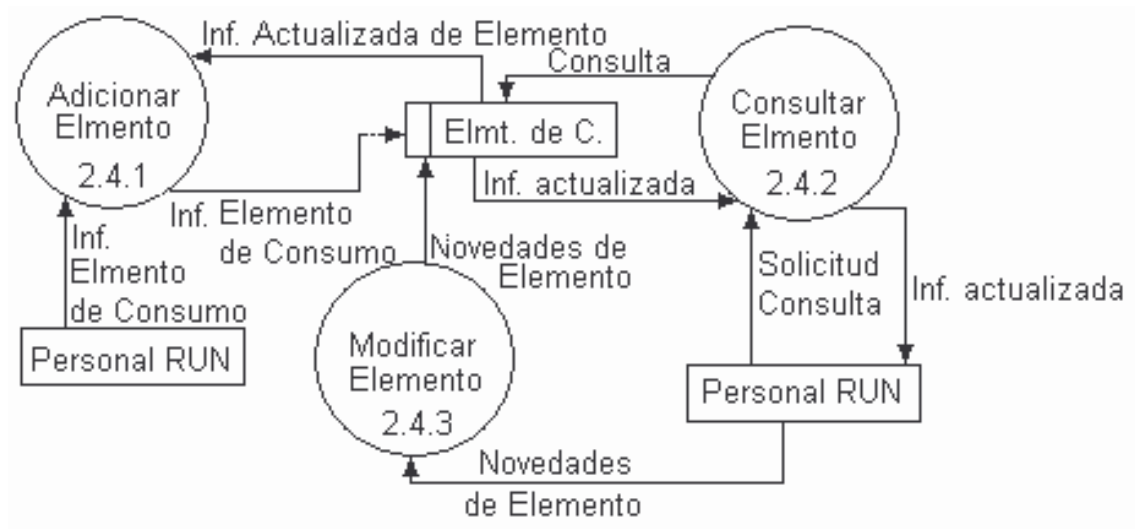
Inf. Actualizada de Elemento

Consulta

Adicionar Elmento

2.4.1

Elmt. de C.

Consultar Elmento

2.4.2

Inf. actualizada

Inf. Elemento de Consumo

Inf. Elmento de Consumo

Novedades de Elemento

Solicitud Consulta

Inf. actualizada

Personal RUN

Modificar Elemento

2.4.3

Personal RUN

Novedades de Elemento